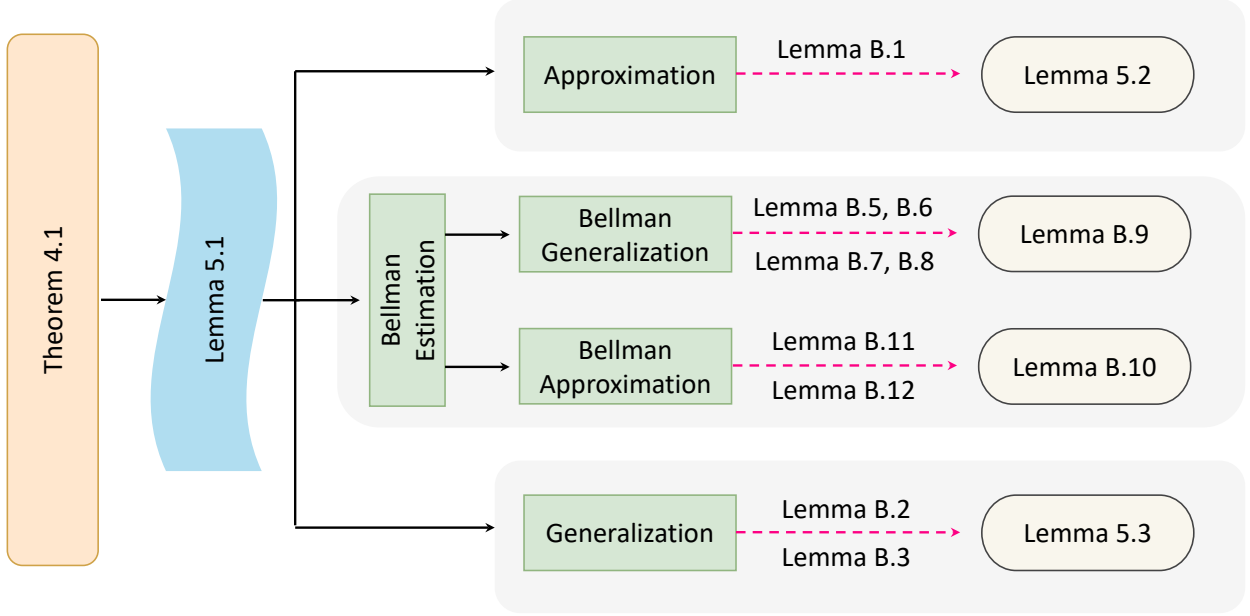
Theorem 4.1

Lemma 5.1

Approximation
Lemma B.1
Lemma 5.2

Bellman Estimation

Bellman Generalization
Lemma B.5, B.6
Lemma B.7, B.8
Lemma B.9

Bellman Approximation
Lemma B.11
Lemma B.12
Lemma B.10

Generalization
Lemma B.2
Lemma B.3
Lemma 5.3